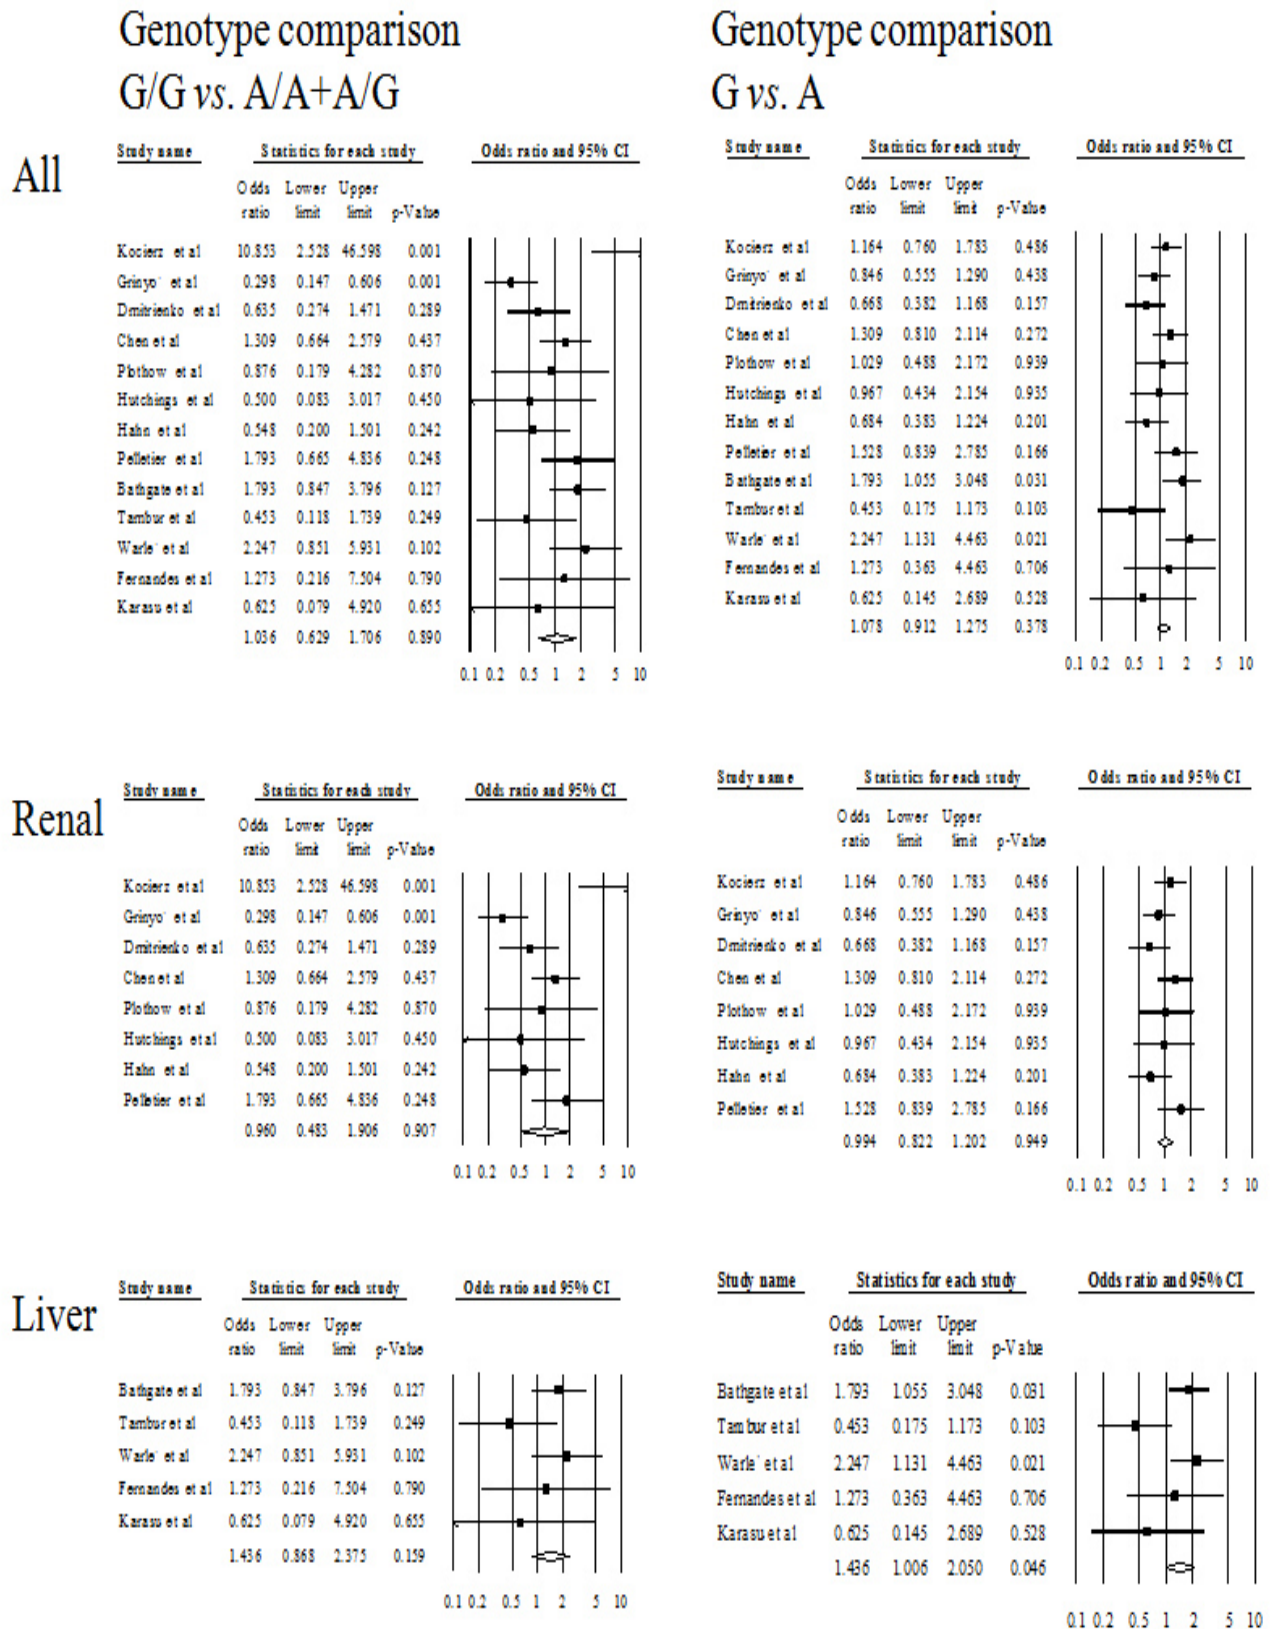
Genotype comparison
G/G *vs.* A/A+A/G

Genotype comparison
G *vs.* A

All

| Study name | Odds ratio | Lower limit | Upper limit | p-Value |
|---|---|---|---|---|
| Kocierz et al | 10.853 | 2.528 | 46.598 | 0.001 |
| Grinyo' et al | 0.298 | 0.147 | 0.606 | 0.001 |
| Dmitrienko et al | 0.635 | 0.274 | 1.471 | 0.289 |
| Chen et al | 1.309 | 0.664 | 2.579 | 0.437 |
| Plothow et al | 0.876 | 0.179 | 4.282 | 0.870 |
| Hutchings et al | 0.500 | 0.083 | 3.017 | 0.450 |
| Hahn et al | 0.548 | 0.200 | 1.501 | 0.242 |
| Pelletier et al | 1.793 | 0.665 | 4.836 | 0.248 |
| Bathgate et al | 1.793 | 0.847 | 3.796 | 0.127 |
| Tambur et al | 0.453 | 0.118 | 1.739 | 0.249 |
| Warle' et al | 2.247 | 0.851 | 5.931 | 0.102 |
| Fernandes et al | 1.273 | 0.216 | 7.504 | 0.790 |
| Karasu et al | 0.625 | 0.079 | 4.920 | 0.655 |
| | 1.036 | 0.629 | 1.706 | 0.890 |

Statistics for each study
Odds ratio and 95% CI
0.1 0.2 0.5 1 2 5 10

| Study name | Odds ratio | Lower limit | Upper limit | p-Value |
|---|---|---|---|---|
| Kocierz et al | 1.164 | 0.760 | 1.783 | 0.486 |
| Grinyo' et al | 0.846 | 0.555 | 1.290 | 0.438 |
| Dmitrienko et al | 0.668 | 0.382 | 1.168 | 0.157 |
| Chen et al | 1.309 | 0.810 | 2.114 | 0.272 |
| Plothow et al | 1.029 | 0.488 | 2.172 | 0.939 |
| Hutchings et al | 0.967 | 0.434 | 2.154 | 0.935 |
| Hahn et al | 0.684 | 0.383 | 1.224 | 0.201 |
| Pelletier et al | 1.528 | 0.839 | 2.785 | 0.166 |
| Bathgate et al | 1.793 | 1.055 | 3.048 | 0.031 |
| Tambur et al | 0.453 | 0.175 | 1.173 | 0.103 |
| Warle' et al | 2.247 | 1.131 | 4.463 | 0.021 |
| Fernandes et al | 1.273 | 0.363 | 4.463 | 0.706 |
| Karasu et al | 0.625 | 0.145 | 2.689 | 0.528 |
| | 1.078 | 0.912 | 1.275 | 0.378 |

Statistics for each study
Odds ratio and 95% CI
0.1 0.2 0.5 1 2 5 10

Renal

| Study name | Odds ratio | Lower limit | Upper limit | p-Value |
|---|---|---|---|---|
| Kocierz et al | 10.853 | 2.528 | 46.598 | 0.001 |
| Grinyo' et al | 0.298 | 0.147 | 0.606 | 0.001 |
| Dmitrienko et al | 0.635 | 0.274 | 1.471 | 0.289 |
| Chen et al | 1.309 | 0.664 | 2.579 | 0.437 |
| Plothow et al | 0.876 | 0.179 | 4.282 | 0.870 |
| Hutchings et al | 0.500 | 0.083 | 3.017 | 0.450 |
| Hahn et al | 0.548 | 0.200 | 1.501 | 0.242 |
| Pelletier et al | 1.793 | 0.665 | 4.836 | 0.248 |
| | 0.960 | 0.483 | 1.906 | 0.907 |

Statistics for each study
Odds ratio and 95% CI
0.1 0.2 0.5 1 2 5 10

| Study name | Odds ratio | Lower limit | Upper limit | p-Value |
|---|---|---|---|---|
| Kocierz et al | 1.164 | 0.760 | 1.783 | 0.486 |
| Grinyo' et al | 0.846 | 0.555 | 1.290 | 0.438 |
| Dmitrienko et al | 0.668 | 0.382 | 1.168 | 0.157 |
| Chen et al | 1.309 | 0.810 | 2.114 | 0.272 |
| Plothow et al | 1.029 | 0.488 | 2.172 | 0.939 |
| Hutchings et al | 0.967 | 0.434 | 2.154 | 0.935 |
| Hahn et al | 0.684 | 0.383 | 1.224 | 0.201 |
| Pelletier et al | 1.528 | 0.839 | 2.785 | 0.166 |
| | 0.994 | 0.822 | 1.202 | 0.949 |

Statistics for each study
Odds ratio and 95% CI
0.1 0.2 0.5 1 2 5 10

Liver

| Study name | Odds ratio | Lower limit | Upper limit | p-Value |
|---|---|---|---|---|
| Bathgate et al | 1.793 | 0.847 | 3.796 | 0.127 |
| Tambur et al | 0.453 | 0.118 | 1.739 | 0.249 |
| Warle' et al | 2.247 | 0.851 | 5.931 | 0.102 |
| Fernandes et al | 1.273 | 0.216 | 7.504 | 0.790 |
| Karasu et al | 0.625 | 0.079 | 4.920 | 0.655 |
| | 1.436 | 0.868 | 2.375 | 0.159 |

Statistics for each study
Odds ratio and 95% CI
0.1 0.2 0.5 1 2 5 10

| Study name | Odds ratio | Lower limit | Upper limit | p-Value |
|---|---|---|---|---|
| Bathgate et al | 1.793 | 1.055 | 3.048 | 0.031 |
| Tambur et al | 0.453 | 0.175 | 1.173 | 0.103 |
| Warle' et al | 2.247 | 1.131 | 4.463 | 0.021 |
| Fernandes et al | 1.273 | 0.363 | 4.463 | 0.706 |
| Karasu et al | 0.625 | 0.145 | 2.689 | 0.528 |
| | 1.436 | 1.006 | 2.050 | 0.046 |

Statistics for each study
Odds ratio and 95% CI
0.1 0.2 0.5 1 2 5 10